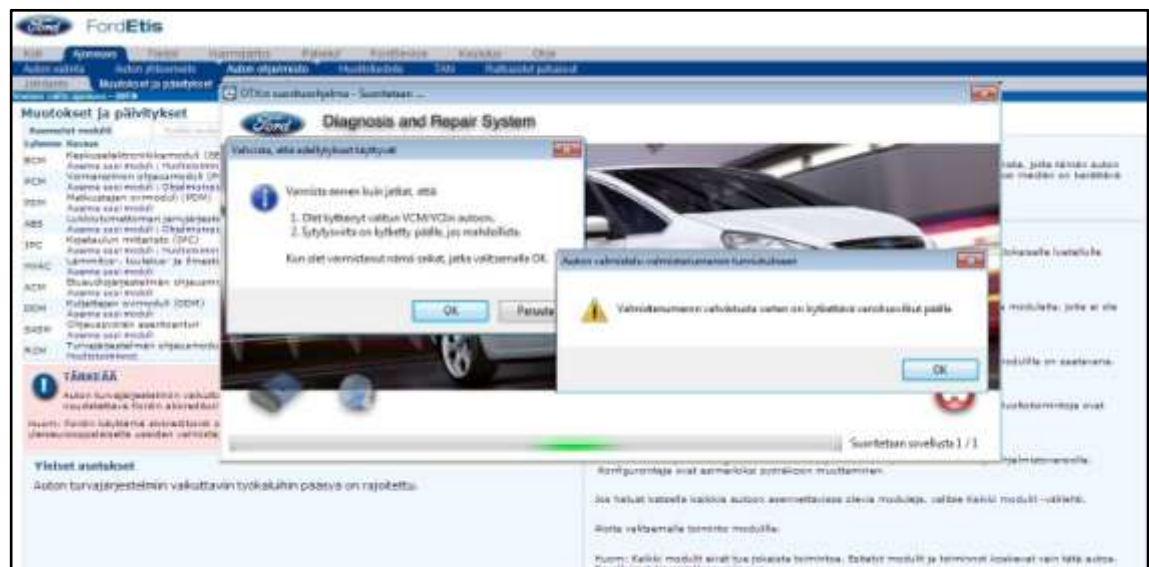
Ford FordEtis

Koti Ajoneuvo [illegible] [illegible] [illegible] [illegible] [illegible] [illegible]

Auton valinta Auton yhteenveto Auton ohjelmointi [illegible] TAN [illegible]

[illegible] Muutokset ja päivitykset

Muutokset ja päivitykset

Asennetut moduulit

BCM
PCM
PDM
ABS
IPC
HVAC
ACM
DDM
SASM
RCM

TÄRKEÄÄ

Yleiset asetukset

Auton turvajärjestelmiin vaikuttavien työkalujen pääsyä on rajoitettu.

IDS:n suoritusohjelma - Suoritetaan ...

Ford Diagnosis and Repair System

Varmista, että edellytykset täyttyvät

Varmista ennen kuin jatkat, että:

1. Olet kytkenyt valitun VCM/VCIn autoon.
2. Sytytysvirta on kytketty päälle, jos mahdollista.

Kun olet varmistanut nämä seikat, jatka valitsemalla OK.

OK Peruuta

Auton valmistusnumeron tunnistus

Valmistenumeron selvitystä varten on kytkettävä virtalukko päälle.

OK

Suoritetaan sovellusta 1 / 1

Konfiguroinnit ovat esimerkiksi potentiaalin muuttaminen.

Jos haluat katsella kaikkia autoon asennettavissa olevia moduuleja, valitse Kaikki moduulit -välilehti.

Aloita valitsemalla toiminto moduulille.

Huom: Kaikki moduulit eivät tue jokaista toimintoa. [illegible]